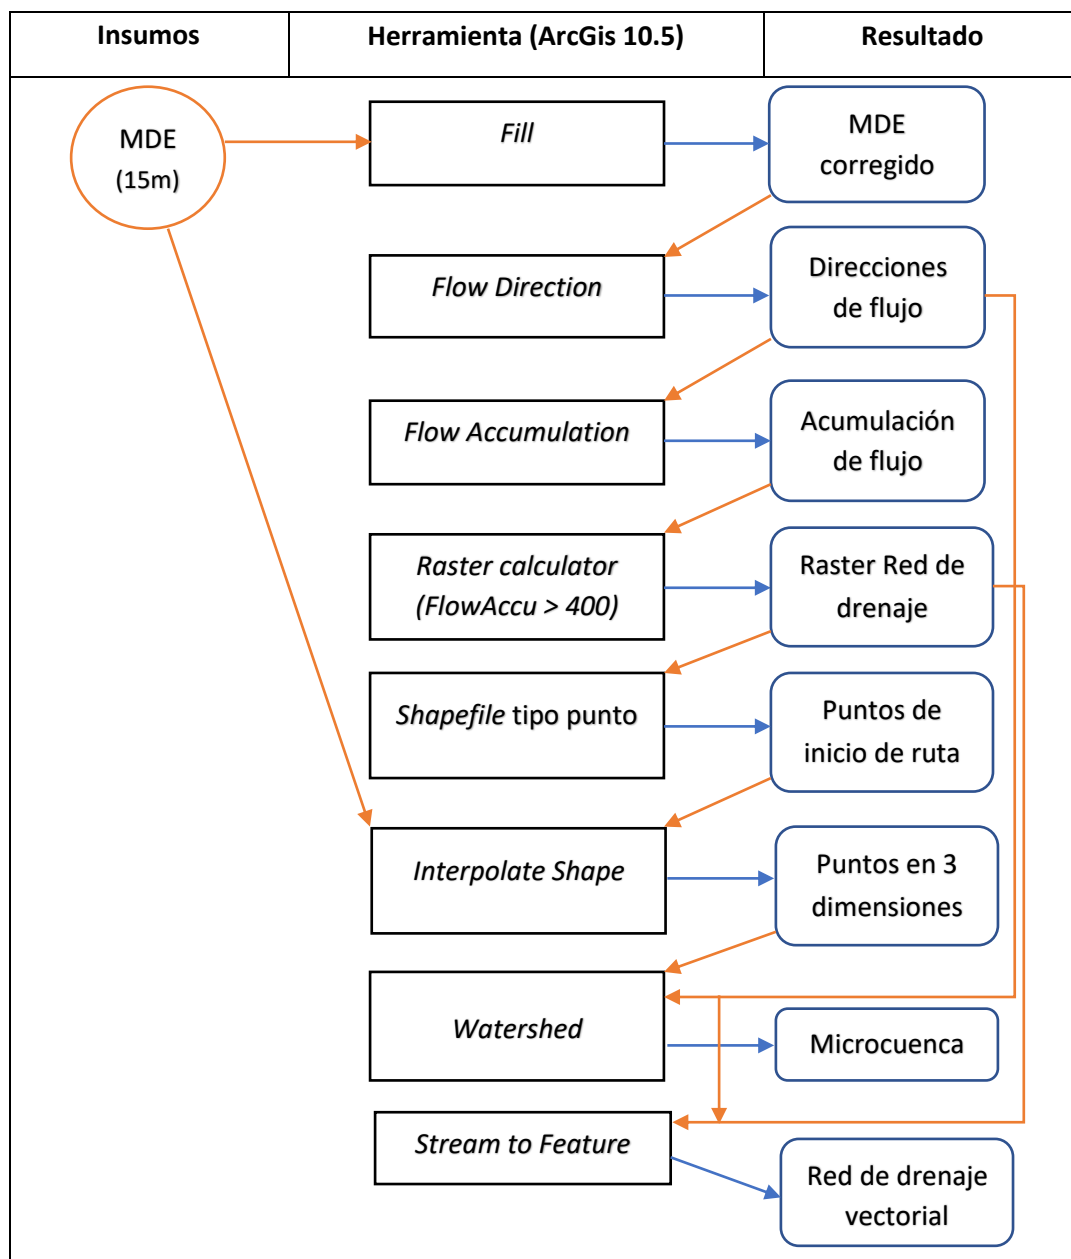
| Insumos | Herramienta (ArcGis 10.5) | Resultado |
|---|---|---|

MDE (15m)

Fill

MDE corregido

Flow Direction

Direcciones de flujo

Flow Accumulation

Acumulación de flujo

Raster calculator (FlowAccu > 400)

Raster Red de drenaje

Shapefile tipo punto

Puntos de inicio de ruta

Interpolate Shape

Puntos en 3 dimensiones

Watershed

Microcuenca

Stream to Feature

Red de drenaje vectorial